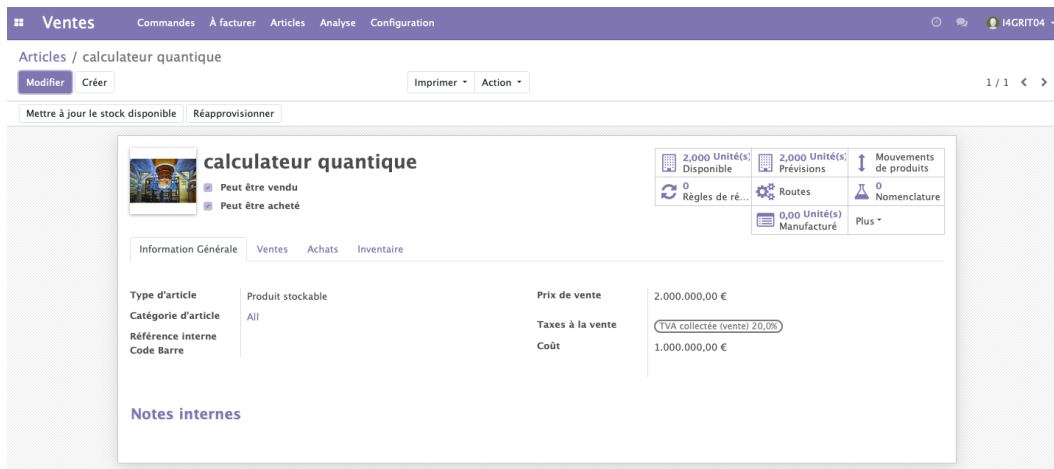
Ventes Commandes À facturer Articles Analyse Configuration I4GRIT04

Articles / calculateur quantique

Modifier Créer

Imprimer Action

1 / 1

Mettre à jour le stock disponible Réapprovisionner

calculateur quantique

Peut être vendu

Peut être acheté

2,000 Unité(s) Disponible

2,000 Unité(s) Prévisions

Mouvements de produits

0 Règles de ré...

Routes

0 Nomenclature

0,00 Unité(s) Manufacturé

Plus

Information Générale Ventes Achats Inventaire

| Type d'article | Produit stockable | Prix de vente | 2.000.000,00 € |
|---|---|---|---|
| Catégorie d'article | All | Taxes à la vente | TVA collectée (vente) 20,0% |
| Référence interne | | Coût | 1.000.000,00 € |
| Code Barre | | | |

Notes internes